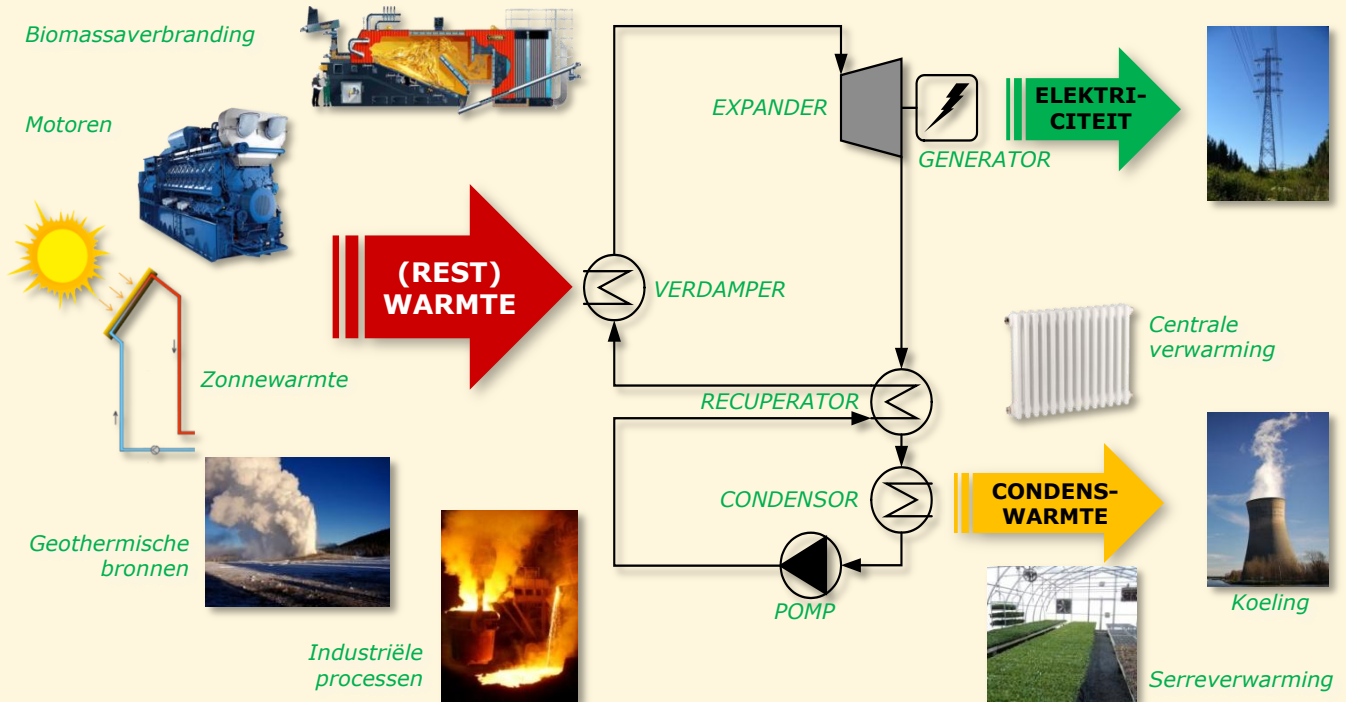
Biomassaverbranding

Motoren

Zonnewarmte

Geothermische bronnen

Industriële processen

(REST) WARMTE

EXPANDER

GENERATOR

ELEKTRICITEIT

VERDAMPER

RECUPERATOR

CONDENSOR

POMP

CONDENSWARMTE

Centrale verwarming

Koeling

Serreverwarming